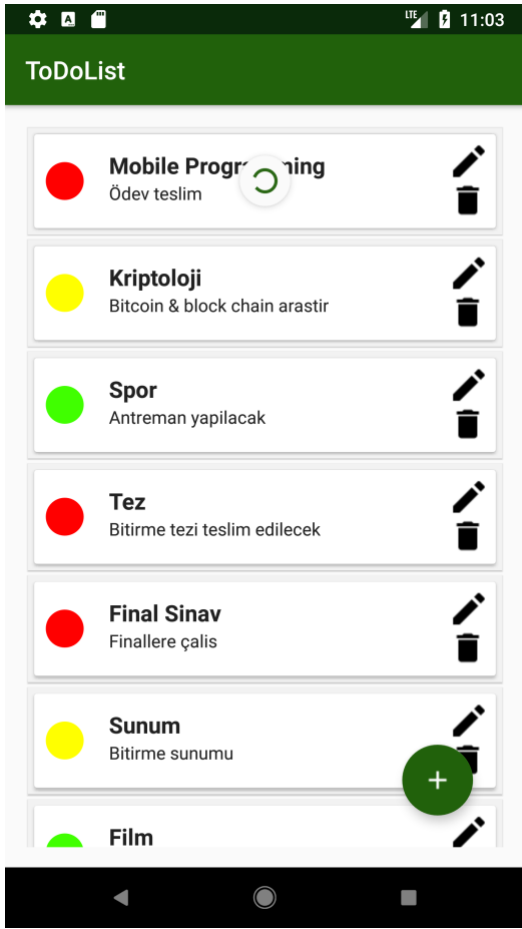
LTE 11:03

ToDoList

Mobile Progr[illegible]ing
Ödev teslim

Kriptoloji
Bitcoin & block chain arastir

Spor
Antreman yapilacak

Tez
Bitirme tezi teslim edilecek

Final Sinav
Finallere çalis

Sunum
Bitirme sunumu

+

Film